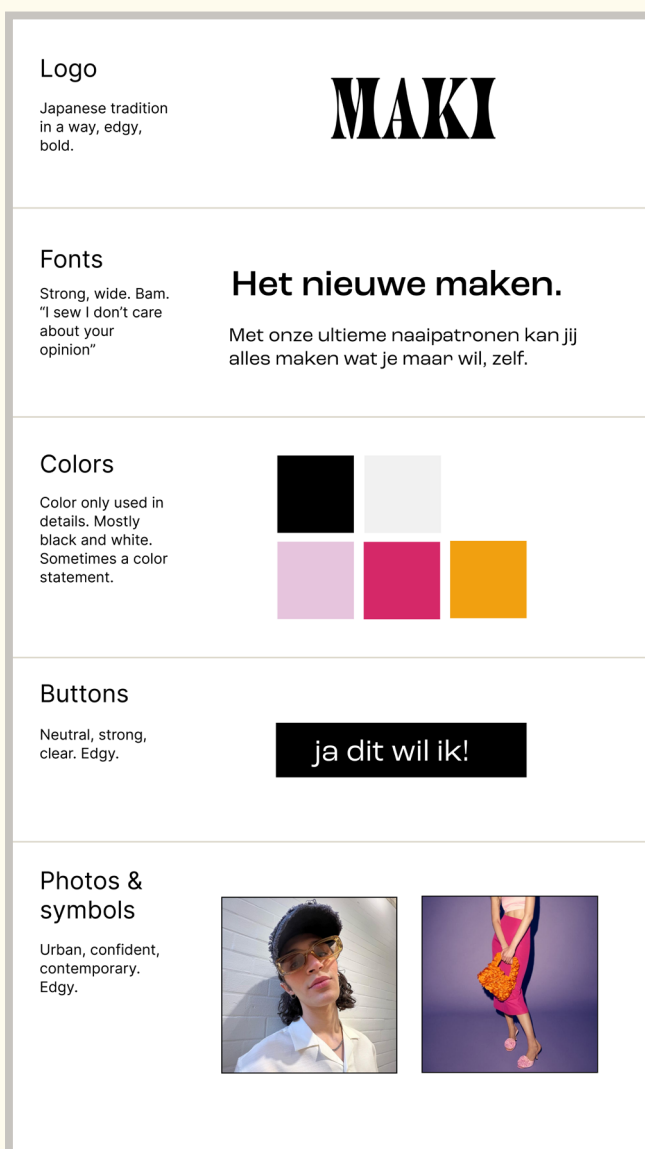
Logo

Japanese tradition in a way, edgy, bold.

MAKI

Fonts

Strong, wide. Bam. “I sew I don’t care about your opinion”

Het nieuwe maken.

Met onze ultieme naaipatronen kan jij alles maken wat je maar wil, zelf.

Colors

Color only used in details. Mostly black and white. Sometimes a color statement.

Buttons

Neutral, strong, clear. Edgy.

ja dit wil ik!

Photos & symbols

Urban, confident, contemporary. Edgy.